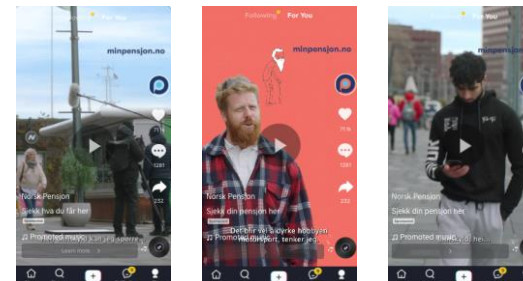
Following For You
minpensjon.no
1281
232
Norsk Pensjon
Sjekk hva du får her
Sponset
Promoted music
Learn more

Following For You
minpensjon.no
71.1k
1281
232
Norsk Pensjon
Sjekk din pensjon her
Det blir vel å dyrke hobbyen
Promoted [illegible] tenker jeg

minpensjon.no
Norsk Pensjon
Sjekk din pensjon her
Promoted music